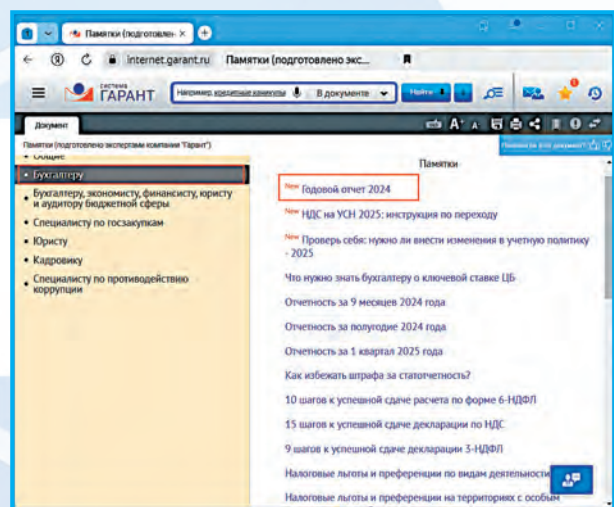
Памятки (подготовле- ×

internet.garant.ru Памятки (подготовлено экс...

система ГАРАНТ

Например: кредитные каникулы

В документе

Найти

Документ

Памятки (подготовлено экспертами компании "Гарант")

Полезен ли этот документ?

• Общие

• Бухгалтеру

• Бухгалтеру, экономисту, финансисту, юристу и аудитору бюджетной сферы

• Специалисту по госзакупкам

• Юристу

• Кадровику

• Специалисту по противодействию коррупции

Памятки

New Годовой отчет 2024

New НДС на УСН 2025: инструкция по переходу

New Проверь себя: нужно ли внести изменения в учетную политику - 2025

Что нужно знать бухгалтеру о ключевой ставке ЦБ

Отчетность за 9 месяцев 2024 года

Отчетность за полугодие 2024 года

Отчетность за 1 квартал 2025 года

Как избежать штрафа за статотчетность?

10 шагов к успешной сдаче расчета по форме 6-НДФЛ

15 шагов к успешной сдаче декларации по НДС

9 шагов к успешной сдаче декларации 3-НДФЛ

Налоговые льготы и преференции по видам деятельности

Налоговые льготы и преференции на территориях с особым